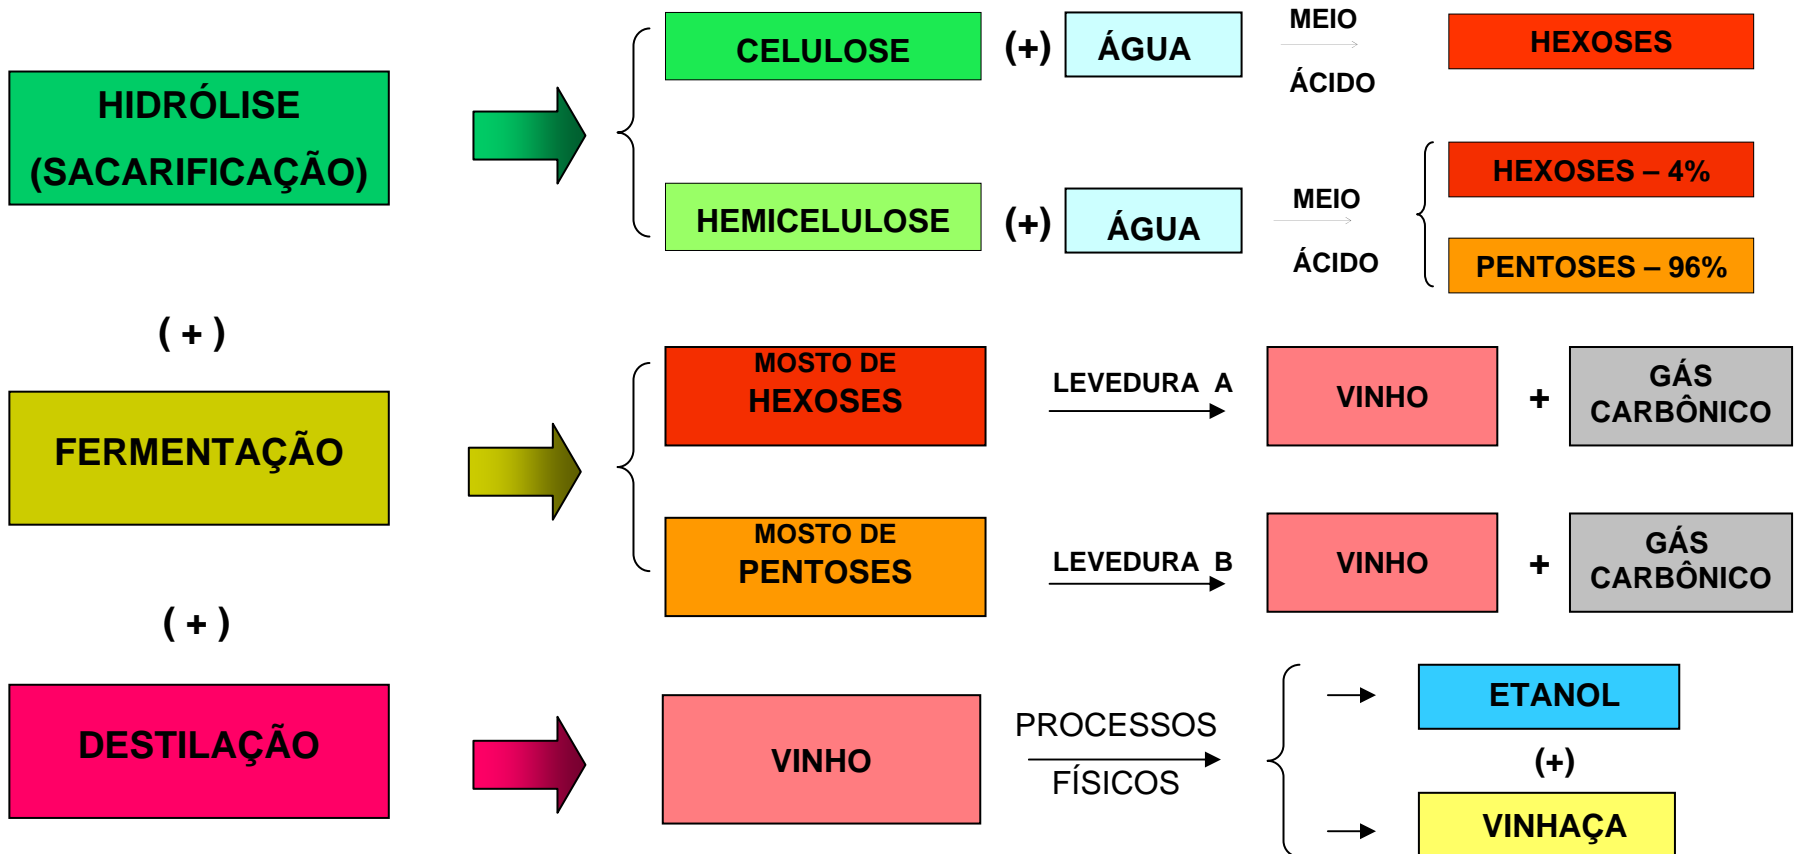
HIDRÓLISE
(SACARIFICAÇÃO)

CELULOSE (+) ÁGUA MEIO ÁCIDO HEXOSES

HEMICELULOSE (+) ÁGUA MEIO ÁCIDO HEXOSES – 4%
PENTOSES – 96%

( + )

FERMENTAÇÃO

MOSTO DE HEXOSES LEVEDURA A VINHO + GÁS CARBÔNICO

MOSTO DE PENTOSES LEVEDURA B VINHO + GÁS CARBÔNICO

( + )

DESTILAÇÃO

VINHO PROCESSOS FÍSICOS ETANOL
(+)
VINHAÇA